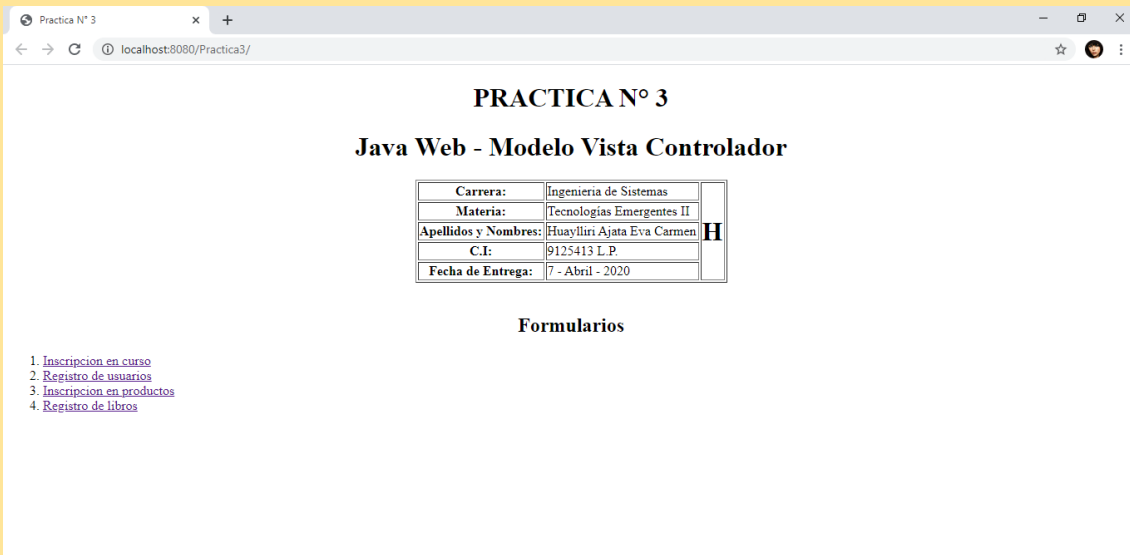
Practica N° 3

localhost:8080/Practica3/

PRACTICA N° 3

Java Web - Modelo Vista Controlador

| Carrera: | Ingenieria de Sistemas | H |
|---|---|---|
| Materia: | Tecnologias Emergentes II | |
| Apellidos y Nombres: | Huaylliri Ajata Eva Carmen | |
| C.I: | 9125413 L.P. | |
| Fecha de Entrega: | 7 - Abril - 2020 | |

Formularios

1. Inscripcion en curso
2. Registro de usuarios
3. Inscripcion en productos
4. Registro de libros